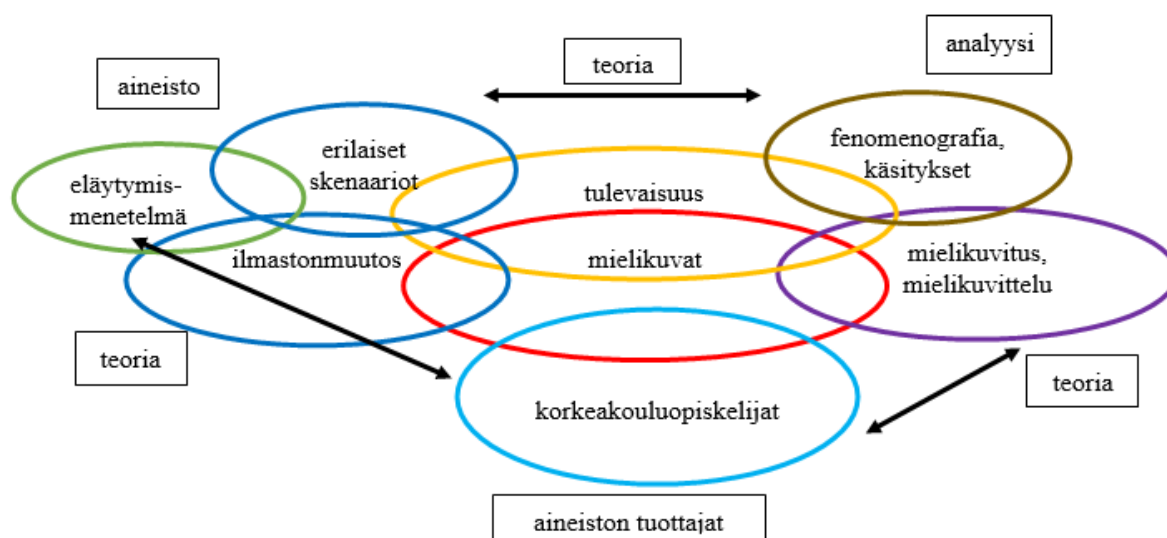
teoria

analyysi

aineisto

erilaiset skenaariot

fenomenografia, käsitykset

eläytymis-menetelmä

tulevaisuus

ilmastonmuutos

mielikuvat

mielikuvitus, mielikuvittelu

teoria

teoria

korkeakouluopiskelijat

aineiston tuottajat